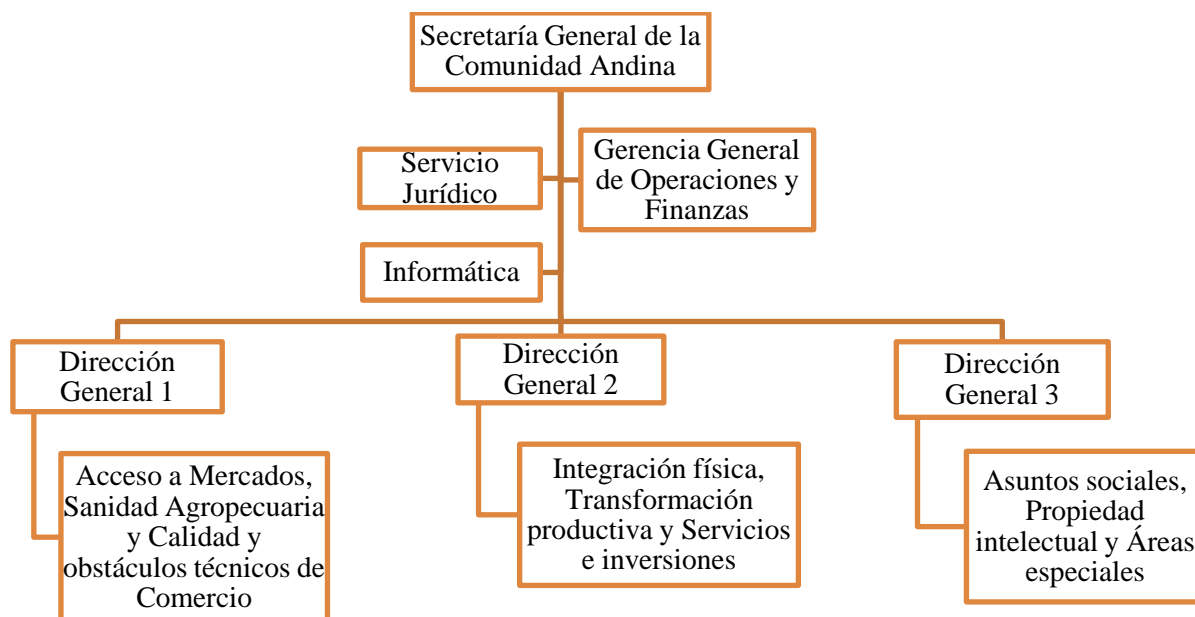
Secretaría General de la Comunidad Andina

Servicio Jurídico

Gerencia General de Operaciones y Finanzas

Informática

Dirección General 1

Dirección General 2

Dirección General 3

Acceso a Mercados, Sanidad Agropecuaria y Calidad y obstáculos técnicos de Comercio

Integración física, Transformación productiva y Servicios e inversiones

Asuntos sociales, Propiedad intelectual y Áreas especiales